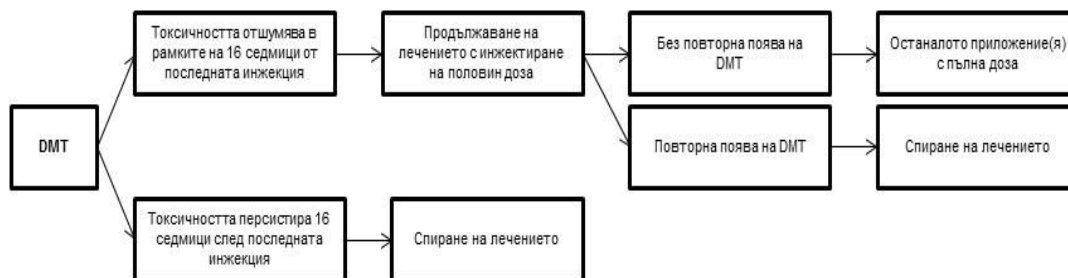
DMT

Токсичността отшумява в рамките на 16 седмици от последната инжекция

Продължаване на лечението с инжектиране на половин доза

Без повторна поява на DMT

Останалото приложение(я) с пълна доза

Повторна поява на DMT

Спиране на лечението

Токсичността персистира 16 седмици след последната инжекция

Спиране на лечението